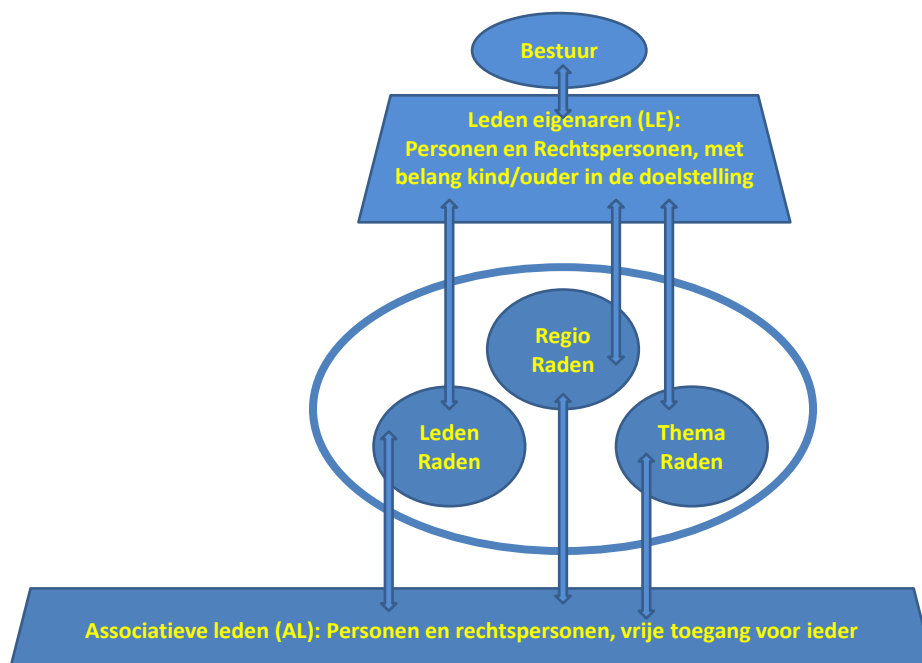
Bestuur

Leden eigenaren (LE):
Personen en Rechtspersonen, met belang kind/ouder in de doelstelling

Regio Raden

Leden Raden

Thema Raden

Associatieve leden (AL): Personen en rechtspersonen, vrije toegang voor ieder